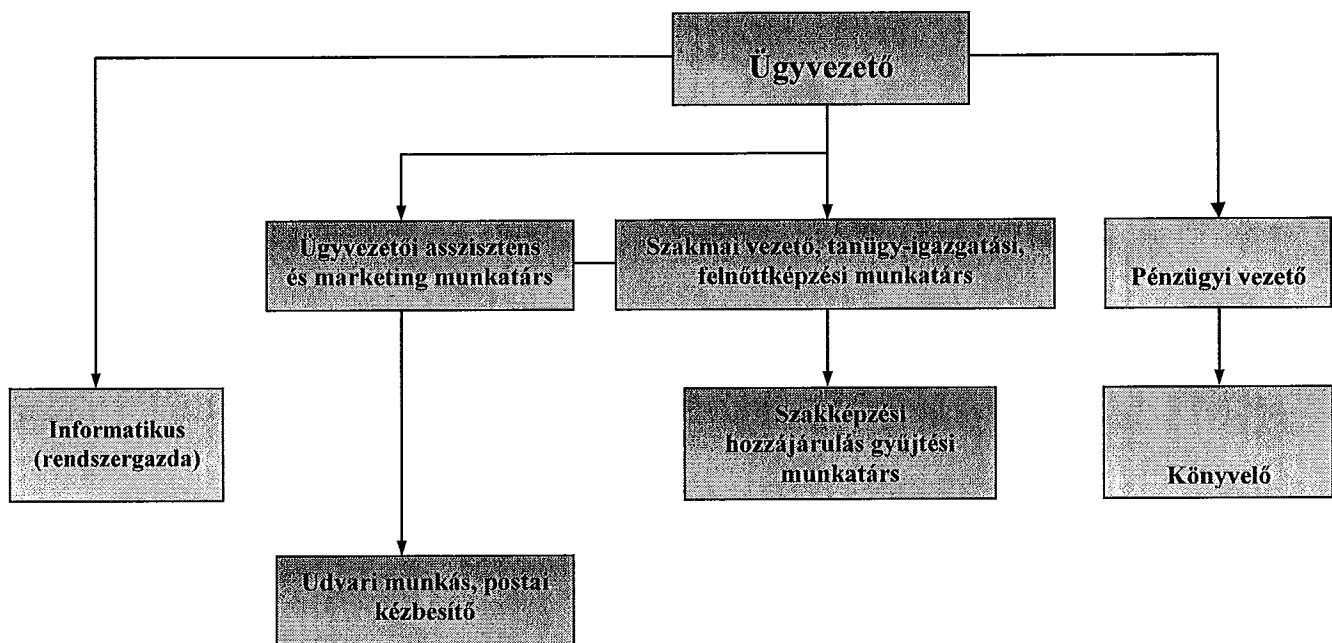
Ügyvezető

Informatikus (rendszergazda)

Ügyvezetői asszisztens és marketing munkatárs

Udvari munkás, postai kézbesítő

Szakmai vezető, tanügy-igazgatási, felnőttképzési munkatárs

Szakképzési hozzájárulás gyűjtési munkatárs

Pénzügyi vezető

Könyvelő